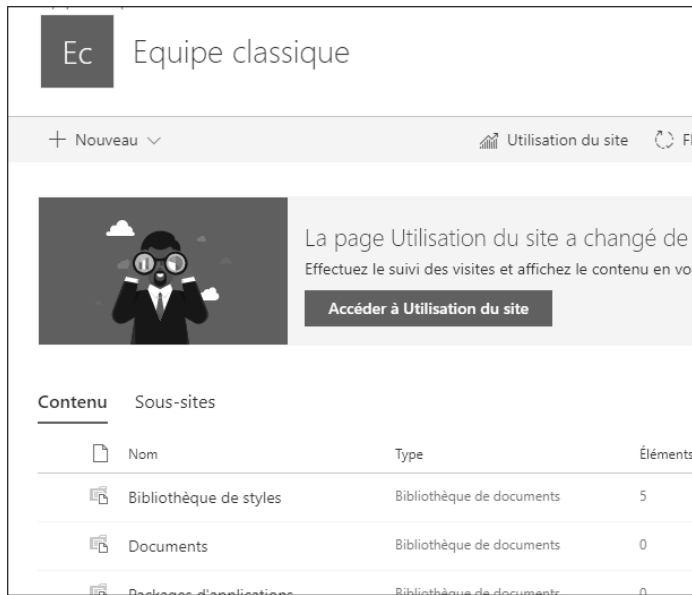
Ec Equipe classique

+ Nouveau

Utilisation du site Fl

La page Utilisation du site a changé de

Effectuez le suivi des visites et affichez le contenu en vo

Accéder à Utilisation du site

Contenu Sous-sites

| | Nom | Type | Éléments |
|---|---|---|---|
| | Bibliothèque de styles | Bibliothèque de documents | 5 |
| | Documents | Bibliothèque de documents | 0 |
| | Packages d'applications | Bibliothèque de documents | 0 |